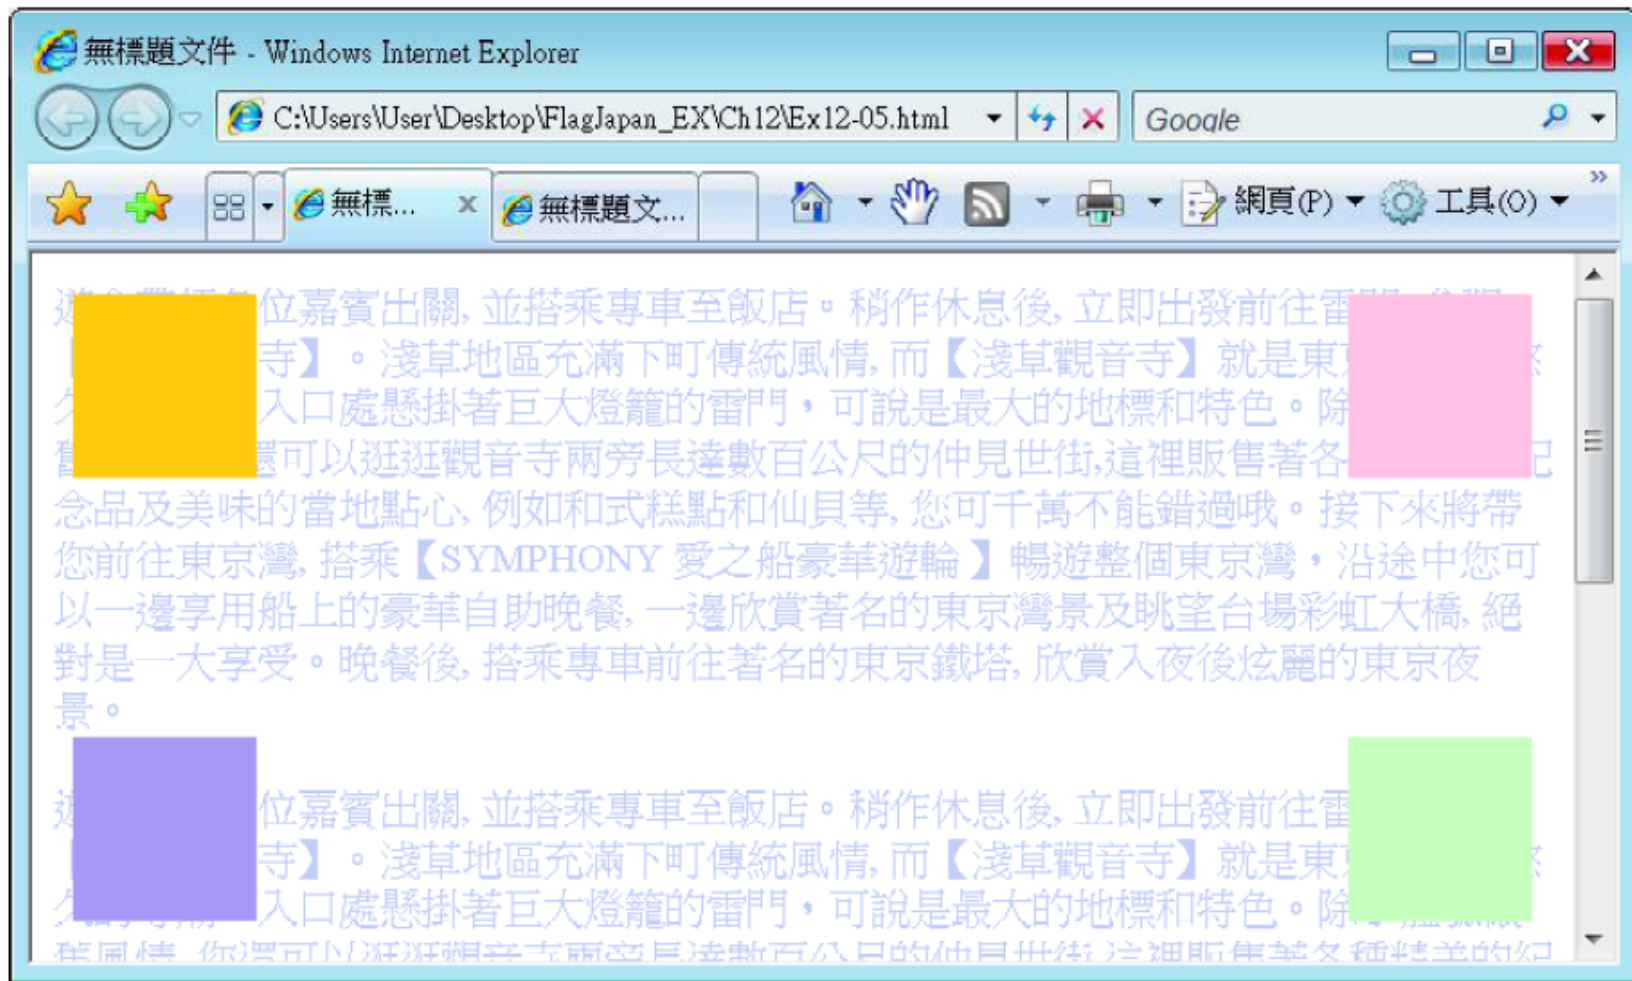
無標題文件 - Windows Internet Explorer

C:\Users\User\Desktop\FlagJapan_EX\Ch12\Ex12-05.html

Google

無標... 無標題文...

網頁(P) 工具(O)

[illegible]位嘉賓出關, 並搭乘專車至飯店。稍作休息後, 立即出發前往雷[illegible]寺】。淺草地區充滿下町傳統風情, 而【淺草觀音寺】就是東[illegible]入口處懸掛著巨大燈籠的雷門，可說是最大的地標和特色。除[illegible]還可以逛逛觀音寺兩旁長達數百公尺的仲見世街,這裡販售著各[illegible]念品及美味的當地點心, 例如和式糕點和仙貝等, 您可千萬不能錯過哦。接下來將帶您前往東京灣, 搭乘【SYMPHONY 愛之船豪華遊輪】暢遊整個東京灣，沿途中您可以一邊享用船上的豪華自助晚餐, 一邊欣賞著名的東京灣景及眺望台場彩虹大橋, 絕對是一大享受。晚餐後, 搭乘專車前往著名的東京鐵塔, 欣賞入夜後炫麗的東京夜景。

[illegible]位嘉賓出關, 並搭乘專車至飯店。稍作休息後, 立即出發前往雷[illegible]寺】。淺草地區充滿下町傳統風情, 而【淺草觀音寺】就是東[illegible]入口處懸掛著巨大燈籠的雷門，可說是最大的地標和特色。除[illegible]
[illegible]